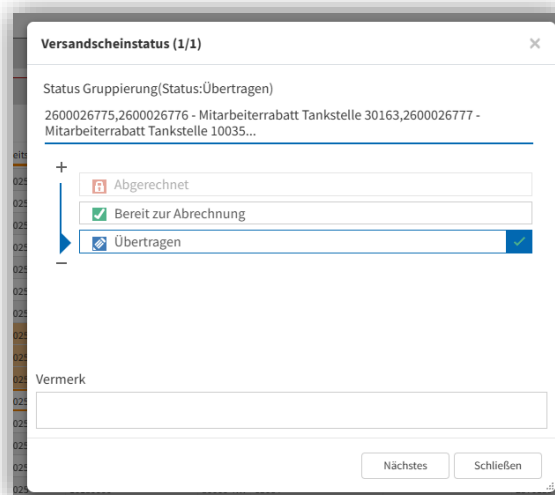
Versandscheinstatus (1/1)

×

Status Gruppierung(Status:Übertragen)

2600026775,2600026776 - Mitarbeiterrabatt Tankstelle 30163,2600026777 - Mitarbeiterrabatt Tankstelle 10035...

+

Abgerechnet

Bereit zur Abrechnung

Übertragen

−

Vermerk

Nächstes

Schließen